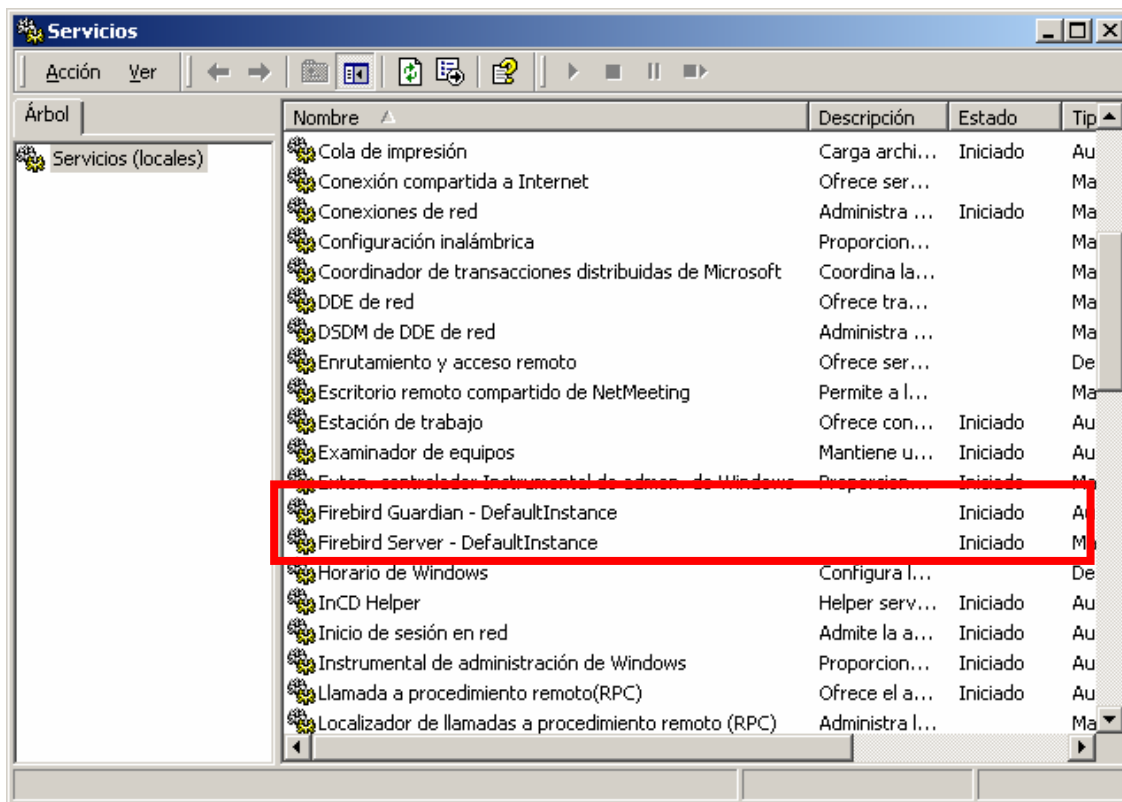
Servicios

Acción Ver

Árbol

Servicios (locales)

| Nombre | Descripción | Estado | Tip |
|---|---|---|---|
| Cola de impresión | Carga archi… | Iniciado | Au |
| Conexión compartida a Internet | Ofrece ser… | | Ma |
| Conexiones de red | Administra … | Iniciado | Ma |
| Configuración inalámbrica | Proporcion… | | Ma |
| Coordinador de transacciones distribuidas de Microsoft | Coordina la… | | Ma |
| DDE de red | Ofrece tra… | | Ma |
| DSDM de DDE de red | Administra … | | Ma |
| Enrutamiento y acceso remoto | Ofrece ser… | | De |
| Escritorio remoto compartido de NetMeeting | Permite a l… | | Ma |
| Estación de trabajo | Ofrece con… | Iniciado | Au |
| Examinador de equipos | Mantiene u… | Iniciado | Au |
| Exten. controlador Instrumental de admon. de Windows | Proporcion… | Iniciado | Ma |
| Firebird Guardian - DefaultInstance | | Iniciado | A |
| Firebird Server - DefaultInstance | | Iniciado | M |
| Horario de Windows | Configura l… | | De |
| InCD Helper | Helper serv… | Iniciado | Au |
| Inicio de sesión en red | Admite la a… | Iniciado | Au |
| Instrumental de administración de Windows | Proporcion… | Iniciado | Au |
| Llamada a procedimiento remoto(RPC) | Ofrece el a… | Iniciado | Au |
| Localizador de llamadas a procedimiento remoto (RPC) | Administra l… | | Ma |